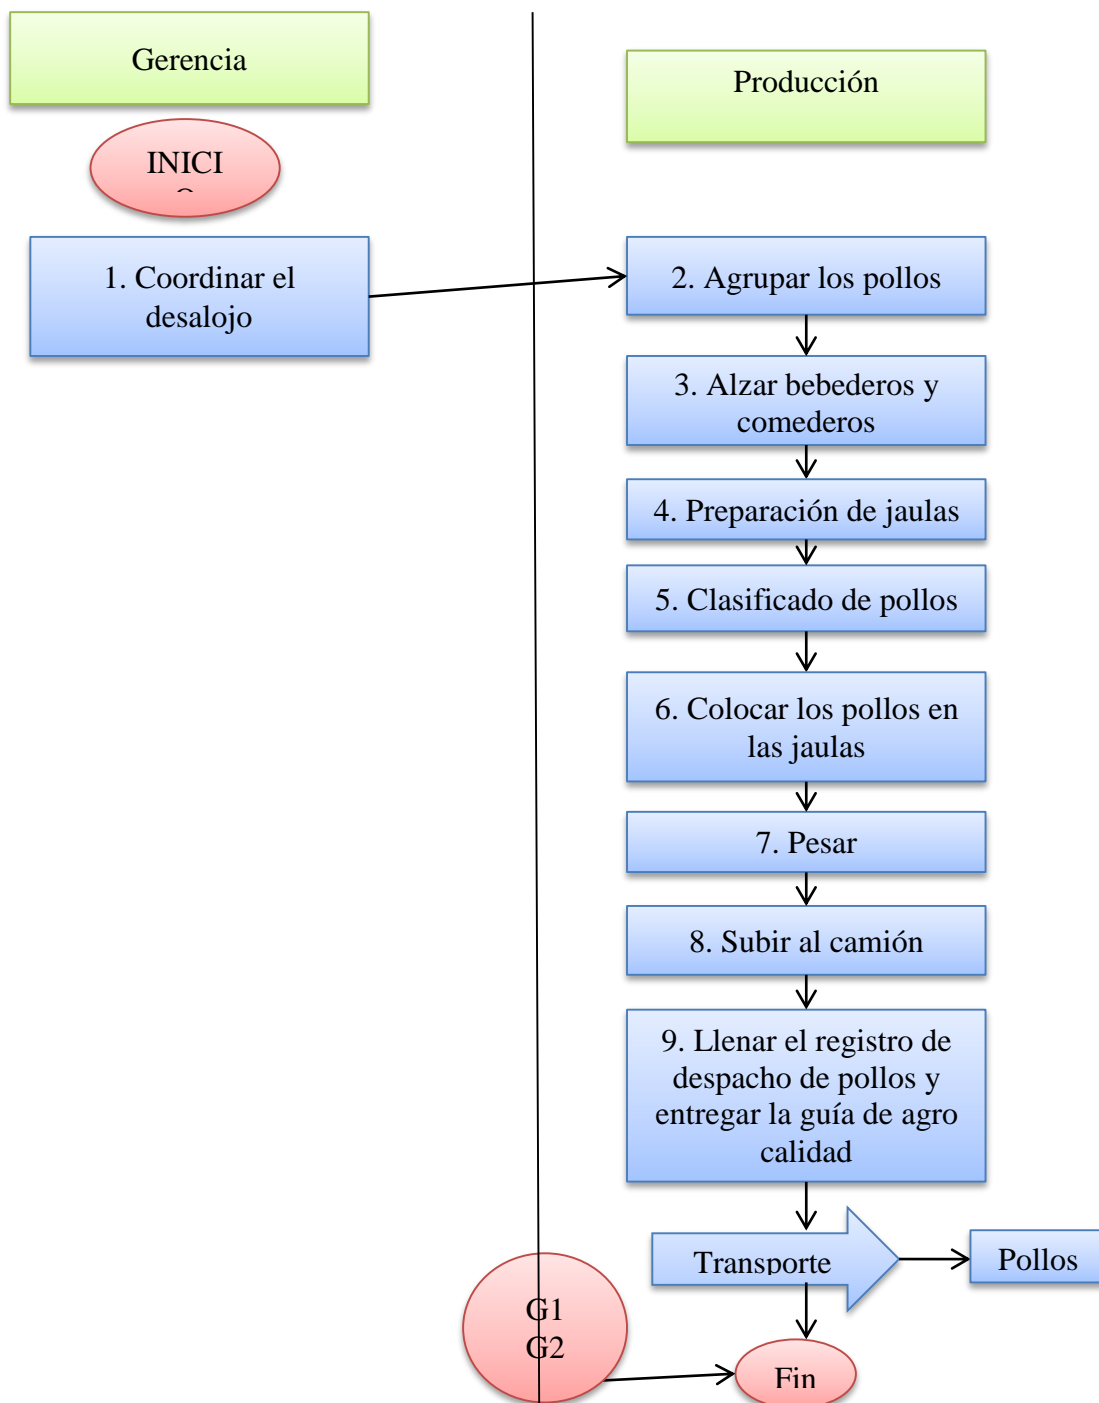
Gerencia

Producción

INICI

1. Coordinar el desalojo

2. Agrupar los pollos

3. Alzar bebederos y comederos

4. Preparación de jaulas

5. Clasificado de pollos

6. Colocar los pollos en las jaulas

7. Pesar

8. Subir al camión

9. Llenar el registro de despacho de pollos y entregar la guía de agro calidad

Transporte

Pollos

G1
G2

Fin